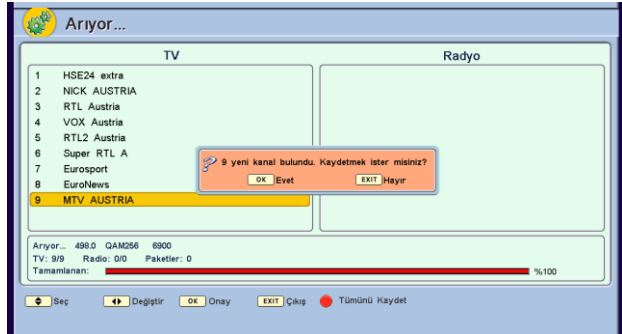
Arıyor...

TV

Radyo

1 HSE24 extra
2 NICK AUSTRIA
3 RTL Austria
4 VOX Austria
5 RTL2 Austria
6 Super RTL A
7 Eurosport
8 EuroNews
9 MTV AUSTRIA

9 yeni kanal bulundu. Kaydetmek ister misiniz?

OK Evet

EXIT Hayır

Arıyor... 498.0 QAM256 6900
TV: 9/9 Radio: 0/0 Paketler: 0
Tamamlanan: %100

Seç

Değiştir

OK Onay

EXIT Çıkış

Tümünü Kaydet